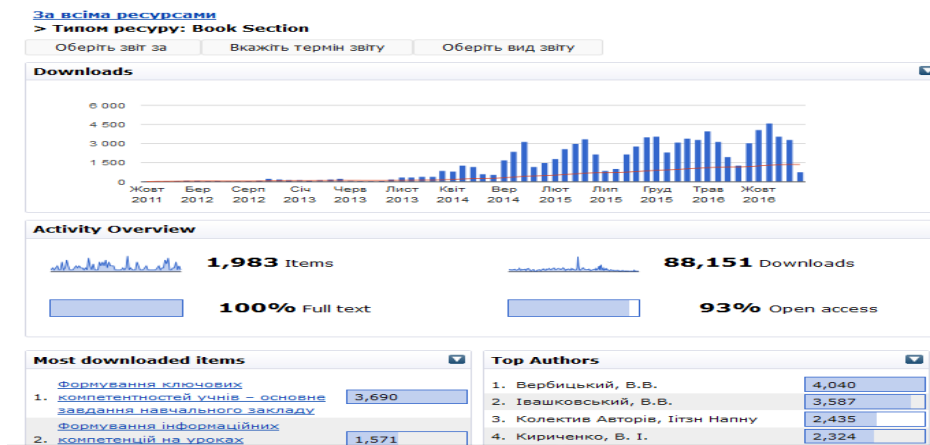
За всіма ресурсами
> Типом ресурсу: Book Section

Оберіть звіт за | Вкажіть термін звіту | Оберіть вид звіту

Downloads

6 000
4 500
3 000
1 500
0

Жовт 2011, Бер 2012, Серп 2012, Січ 2013, Черв 2013, Лист 2013, Квіт 2014, Вер 2014, Лют 2015, Лип 2015, Груд 2015, Трав 2016, Жовт 2016

Activity Overview

1,983 Items
88,151 Downloads
100% Full text
93% Open access

Most downloaded items

1. Формування ключових компетентностей учнів – основне завдання навчального закладу 3,690
2. Формування інформаційних компетенцій на уроках 1,571

Top Authors

1. Вербицький, В.В. 4,040
2. Івашковський, В.В. 3,587
3. Колектив Авторів, Ііт3н Напну 2,435
4. Кириченко, В. І. 2,324